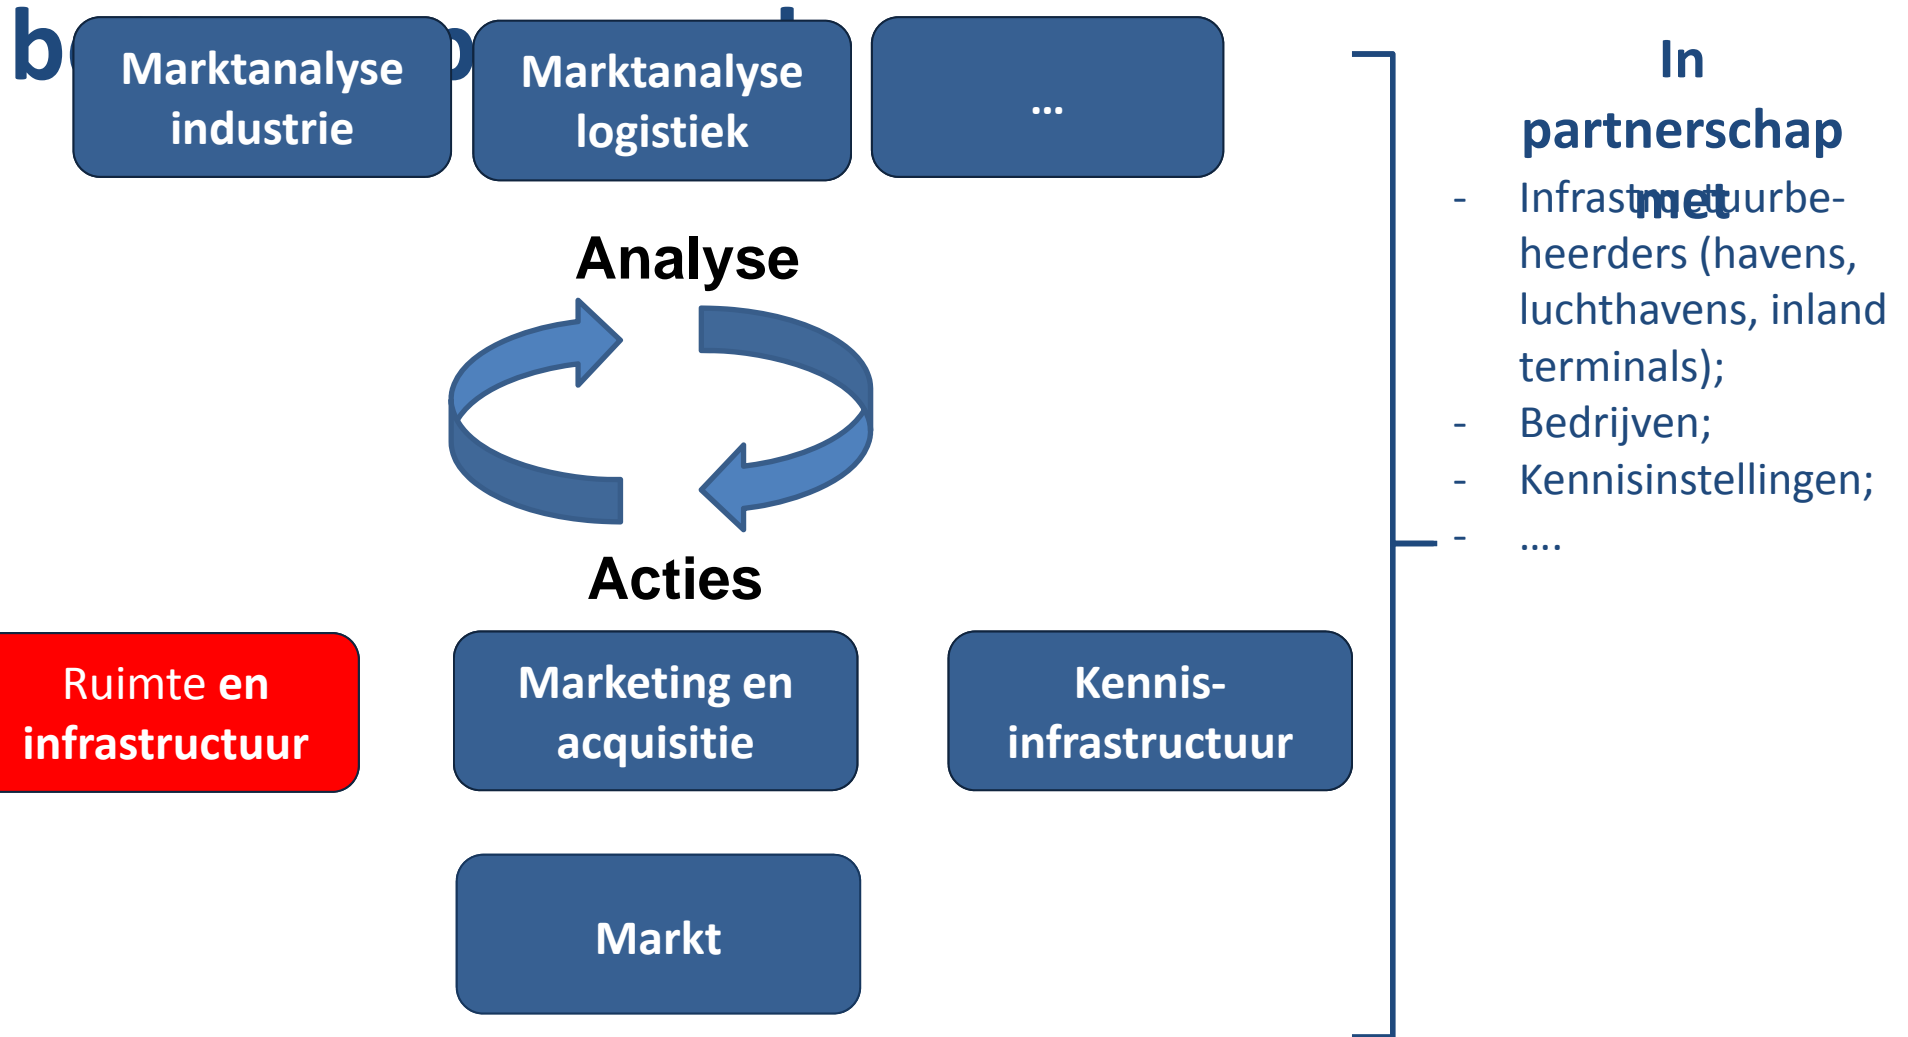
b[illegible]

Marktanalyse industrie

Marktanalyse logistiek

...

Analyse

Acties

Ruimte en infrastructuur

Marketing en acquisitie

Kennis-infrastructuur

Markt

In partnerschap met

- Infrastructuurbeheerders (havens, luchthavens, inland terminals);
- Bedrijven;
- Kennisinstellingen;
- ....